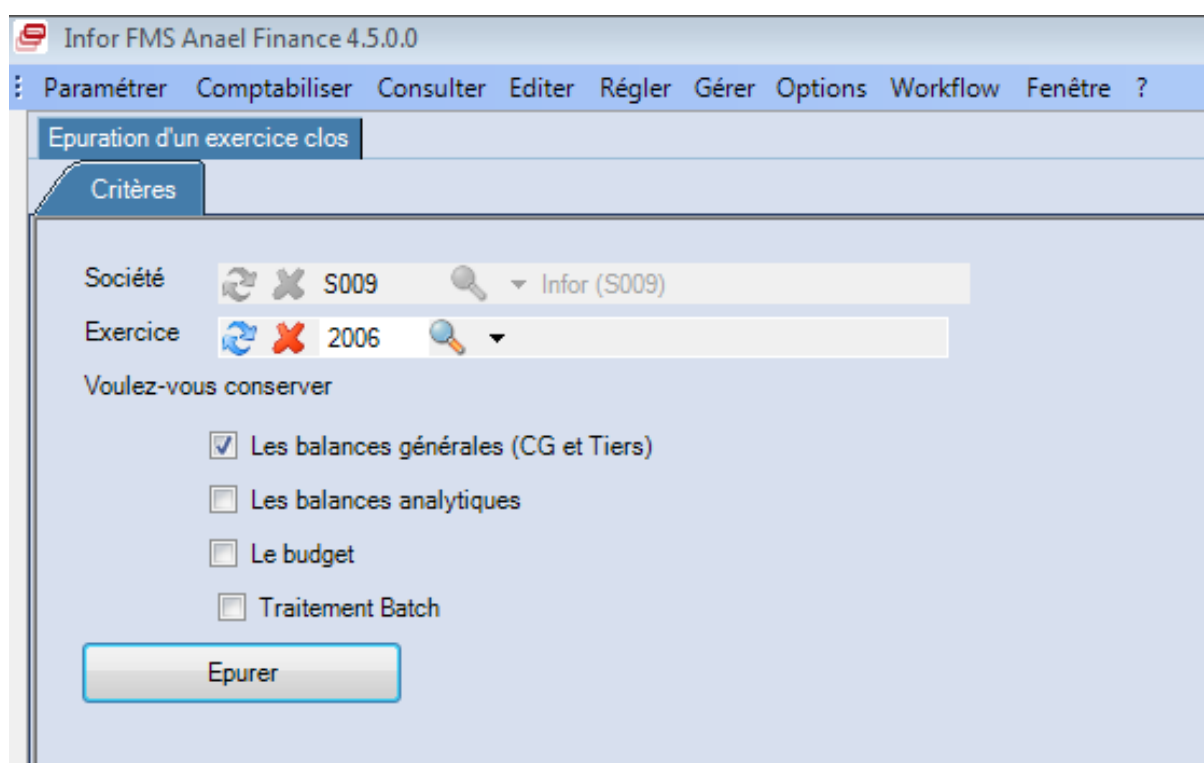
Infor FMS Anael Finance 4.5.0.0

Paramétrer Comptabiliser Consulter Editer Régler Gérer Options Workflow Fenêtre ?

Epuration d'un exercice clos

Critères

Société S009 Infor (S009)

Exercice 2006

Voulez-vous conserver

Les balances générales (CG et Tiers)

Les balances analytiques

Le budget

Traitement Batch

Epurer